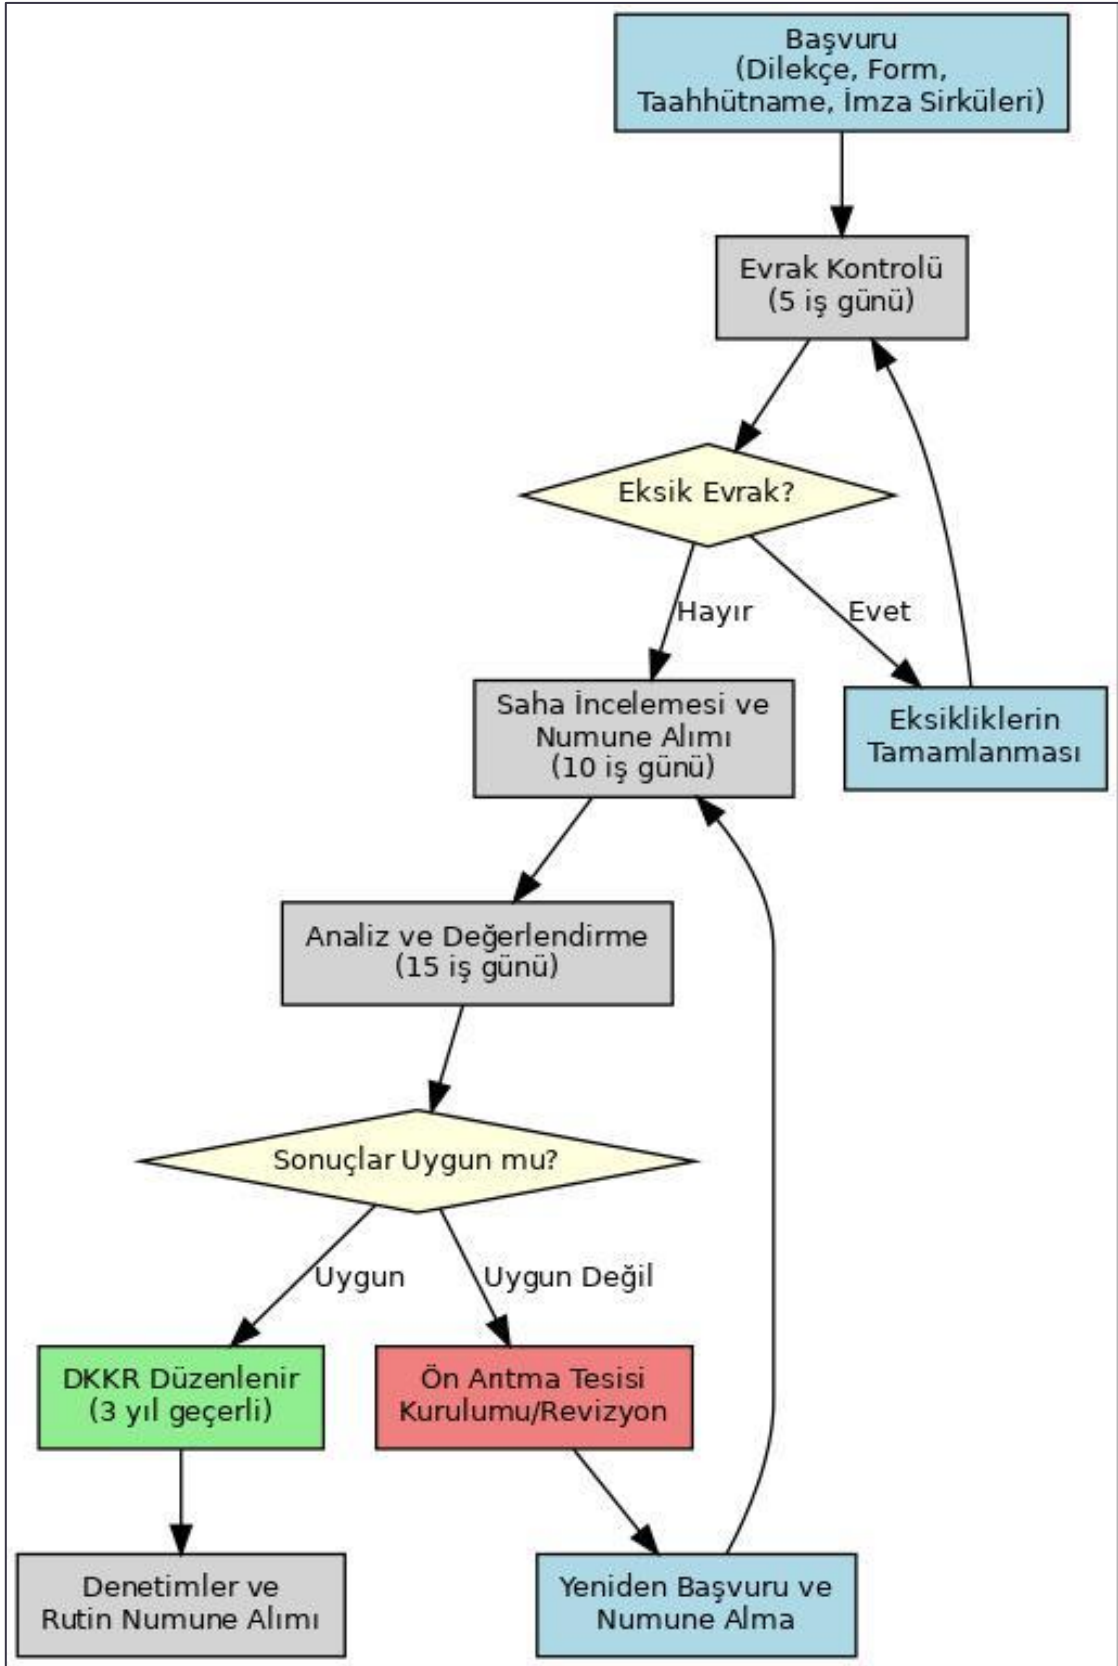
Başvuru
(Dilekçe, Form,
Taahhütname, İmza Sirküleri)

Evrak Kontrolü
(5 iş günü)

Eksik Evrak?

Hayır

Evet

Saha İncelemesi ve
Numune Alımı
(10 iş günü)

Eksikliklerin
Tamamlanması

Analiz ve Değerlendirme
(15 iş günü)

Sonuçlar Uygun mu?

Uygun

Uygun Değil

DKKR Düzenlenir
(3 yıl geçerli)

Ön Arıtma Tesisi
Kurulumu/Revizyon

Denetimler ve
Rutin Numune Alımı

Yeniden Başvuru ve
Numune Alma